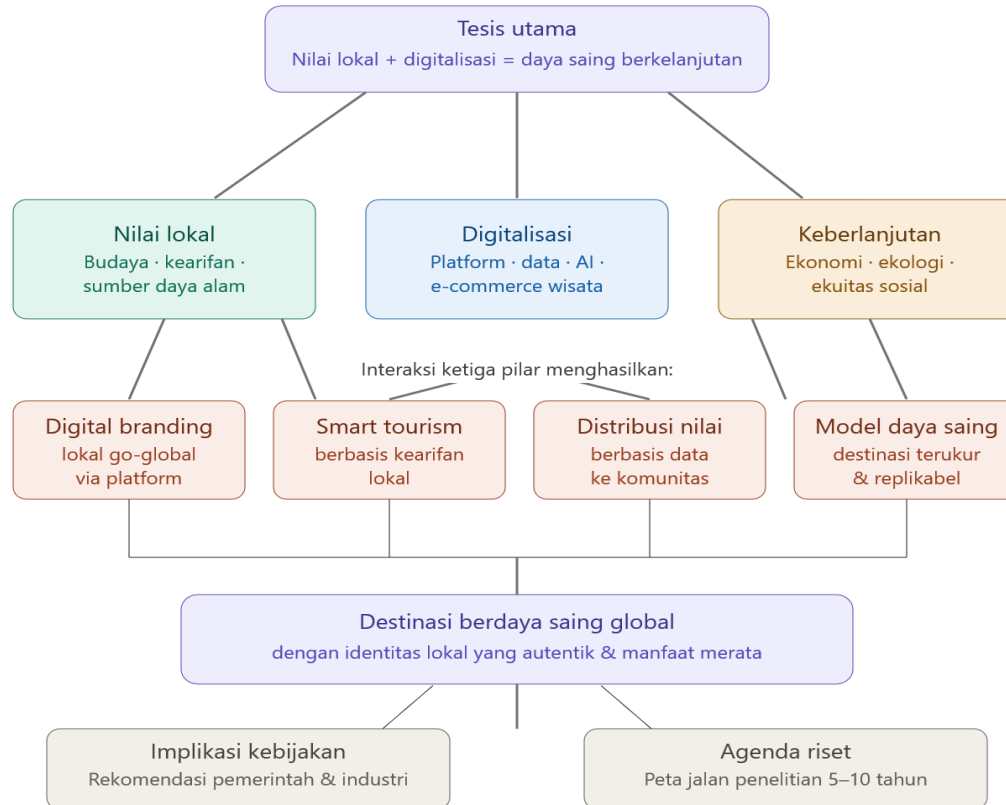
Tesis utama
Nilai lokal + digitalisasi = daya saing berkelanjutan

Nilai lokal
Budaya · kearifan · sumber daya alam

Digitalisasi
Platform · data · AI · e-commerce wisata

Keberlanjutan
Ekonomi · ekologi · ekuitas sosial

Interaksi ketiga pilar menghasilkan:

Digital branding
lokal go-global via platform

Smart tourism
berbasis kearifan lokal

Distribusi nilai
berbasis data ke komunitas

Model daya saing
destinasi terukur & replikabel

Destinasi berdaya saing global
dengan identitas lokal yang autentik & manfaat merata

Implikasi kebijakan
Rekomendasi pemerintah & industri

Agenda riset
Peta jalan penelitian 5–10 tahun